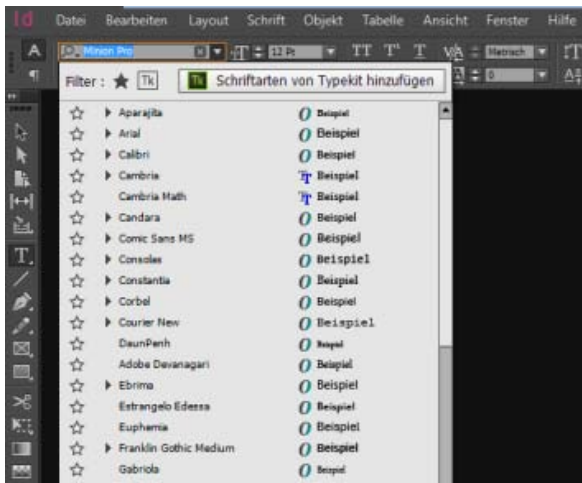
Id Datei Bearbeiten Layout Schrift Objekt Tabelle Ansicht Fenster Hilfe

Minion Pro

12 Pt

TT T' T

Metrisch

0

Filter : Tk Schriftarten von Typekit hinzufügen

Aparajita Beispiel
Arial Beispiel
Calibri Beispiel
Cambria Beispiel
Cambria Math Beispiel
Candara Beispiel
Comic Sans MS Beispiel
Consolas Beispiel
Constantia Beispiel
Corbel Beispiel
Courier New Beispiel
DaunPenh Beispiel
Adobe Devanagari Beispiel
Ebrima Beispiel
Estrangelo Edessa Beispiel
Euphemia Beispiel
Franklin Gothic Medium Beispiel
Gabriola Beispiel